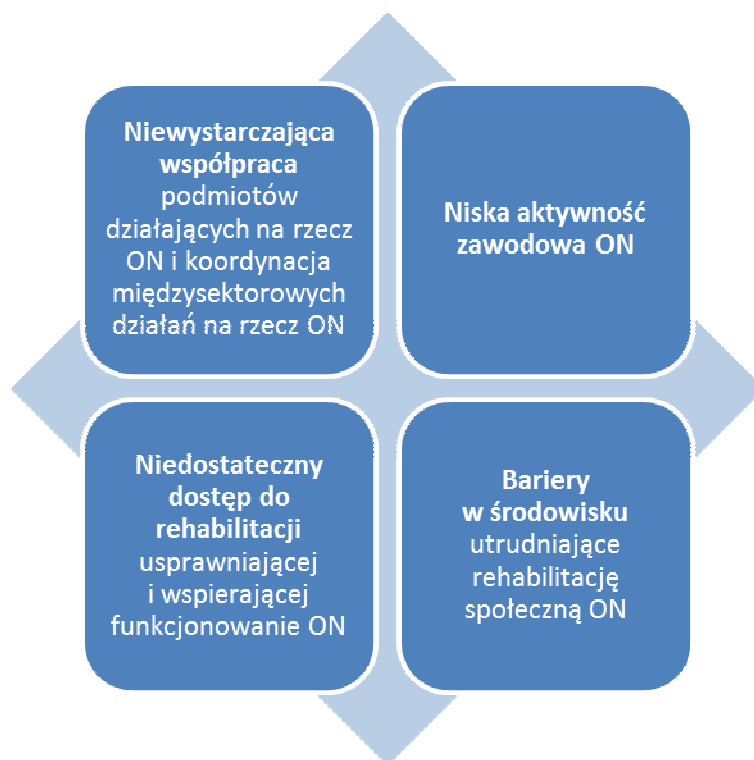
Niewystarczająca współpraca podmiotów działających na rzecz ON i koordynacja międzysektorowych działań na rzecz ON

Niska aktywność zawodowa ON

Niedostateczny dostęp do rehabilitacji usprawniającej i wspierającej funkcjonowanie ON

Bariery w środowisku utrudniające rehabilitację społeczną ON